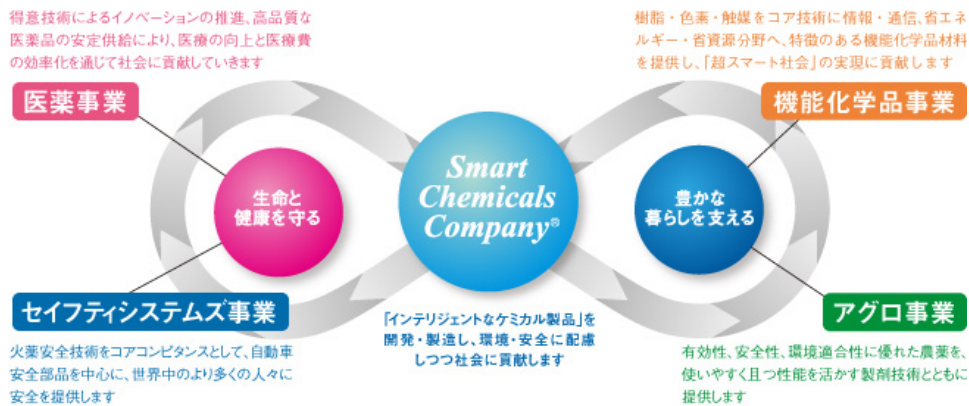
得意技術によるイノベーションの推進、高品質な医薬品の安定供給により、医療の向上と医療費の効率化を通じて社会に貢献していきます

医薬事業

樹脂・色素・触媒をコア技術に情報・通信、省エネルギー・省資源分野へ、特徴のある機能化学品材料を提供し、「超スマート社会」の実現に貢献します

機能化学品事業

生命と健康を守る

Smart Chemicals Company®

豊かな暮らしを支える

セイフティシステムズ事業

火薬安全技術をコアコンピタンスとして、自動車安全部品を中心に、世界中のより多くの人々に安全を提供します

「インテリジェントなケミカル製品」を開発・製造し、環境・安全に配慮しつつ社会に貢献します

アグロ事業

有効性、安全性、環境適合性に優れた農薬を、使いやすく且つ性能を活かす製剤技術とともに提供します